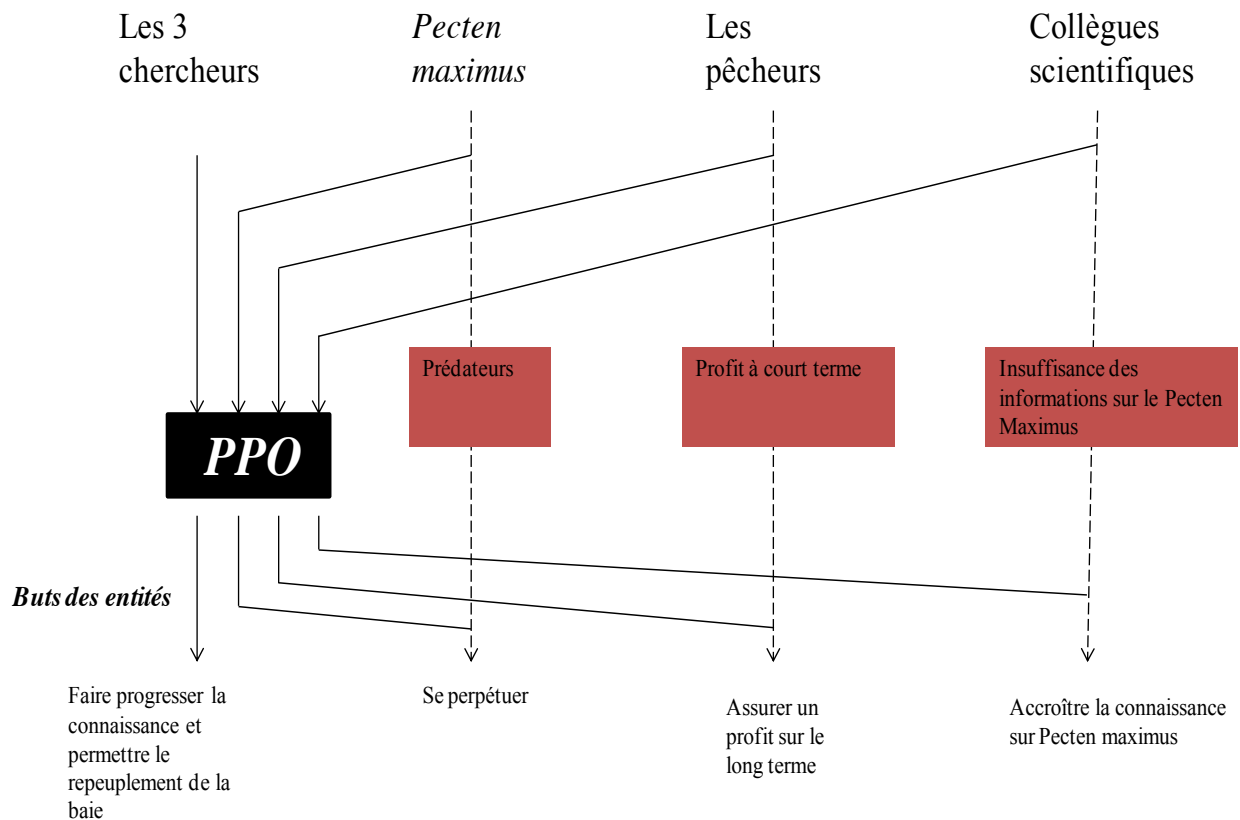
Les 3 chercheurs

*Pecten maximus*

Les pêcheurs

Collègues scientifiques

Prédateurs

Profit à court terme

Insuffisance des informations sur le Pecten Maximus

*PPO*

***Buts des entités***

Faire progresser la connaissance et permettre le repeuplement de la baie

Se perpétuer

Assurer un profit sur le long terme

Accroître la connaissance sur Pecten maximus